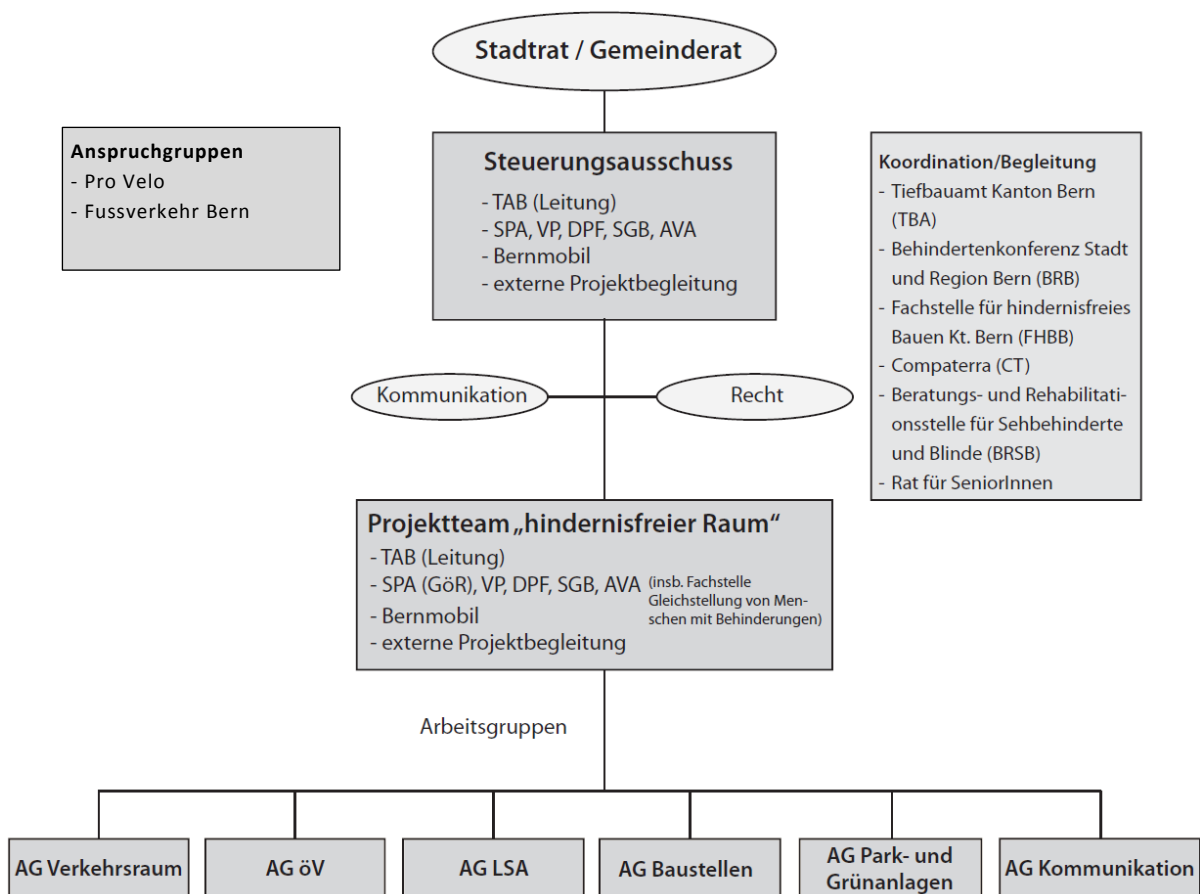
Stadtrat / Gemeinderat

Anspruchgruppen
- Pro Velo
- Fussverkehr Bern

Steuerungsausschuss
- TAB (Leitung)
- SPA, VP, DPF, SGB, AVA
- Bernmobil
- externe Projektbegleitung

Koordination/Begleitung
- Tiefbauamt Kanton Bern (TBA)
- Behindertenkonferenz Stadt und Region Bern (BRB)
- Fachstelle für hindernisfreies Bauen Kt. Bern (FHBB)
- Compaterra (CT)
- Beratungs- und Rehabilitationsstelle für Sehbehinderte und Blinde (BRSB)
- Rat für SeniorInnen

Kommunikation

Recht

Projektteam „hindernisfreier Raum"
- TAB (Leitung)
- SPA (GöR), VP, DPF, SGB, AVA (insb. Fachstelle Gleichstellung von Menschen mit Behinderungen)
- Bernmobil
- externe Projektbegleitung

Arbeitsgruppen

AG Verkehrsraum

AG öV

AG LSA

AG Baustellen

AG Park- und Grünanlagen

AG Kommunikation